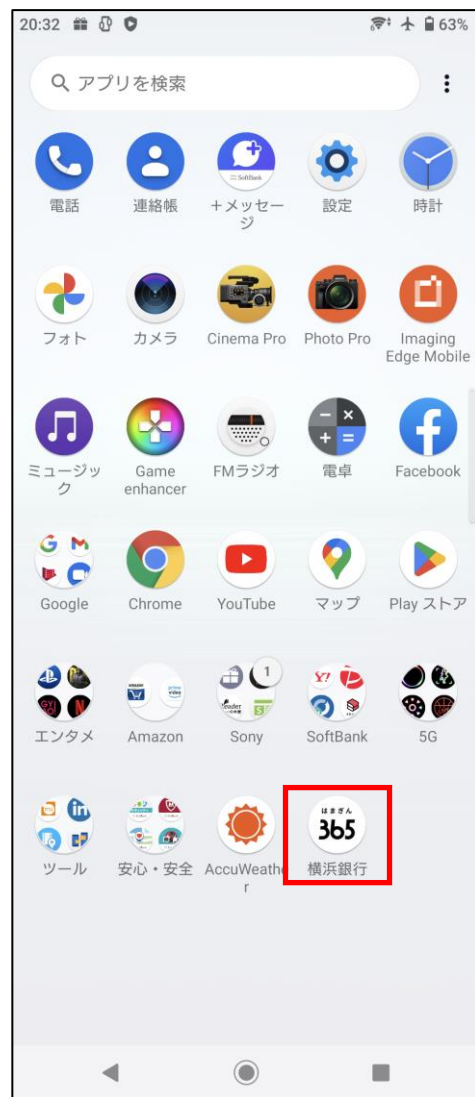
20:32 63%

アプリを検索

電話 連絡帳 +メッセージ 設定 時計

フォト カメラ Cinema Pro Photo Pro Imaging Edge Mobile

ミュージック Game enhancer FMラジオ 電卓 Facebook

Google Chrome YouTube マップ Play ストア

エンタメ Amazon Sony SoftBank 5G

ツール 安心・安全 AccuWeather はまぎん 365 横浜銀行